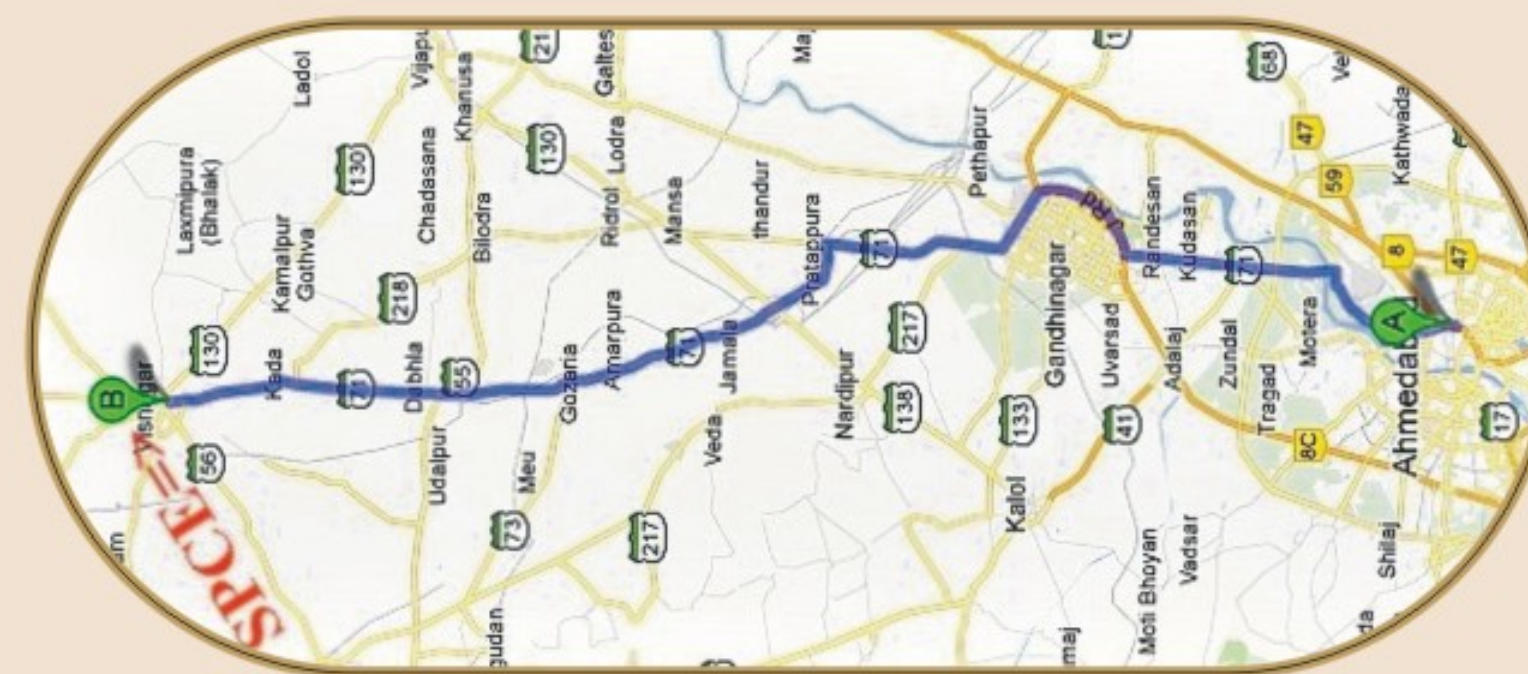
Ladol
Vijapu
21
Galtes
Ma
1
68
Ve
Laxmipura (Bhalak)
130
Khanusa
130
Lodra
Kathwada
47
Pethapur
59
Chadasana
Kamalpur Gothva
Ridrol
Mansa
thandur
Randesan
Kudasan
8
47
Bilodra
218
Pratappura
71
Ch Rd
Gandhinagar
71
130
Kada
Dabhla
55
Amarpura
71
Jamala
217
Uvarsad
Adalaj
Zundal
Motera
A
B
Visnagar
71
Gozaria
Nardipur
138
133
41
Tragad
Ahmedab
17
56
SPCE
Udalpur
Meu
Veda
Kalol
8C
73
217
Moti Bhoyan
Vadsar
Shilaj